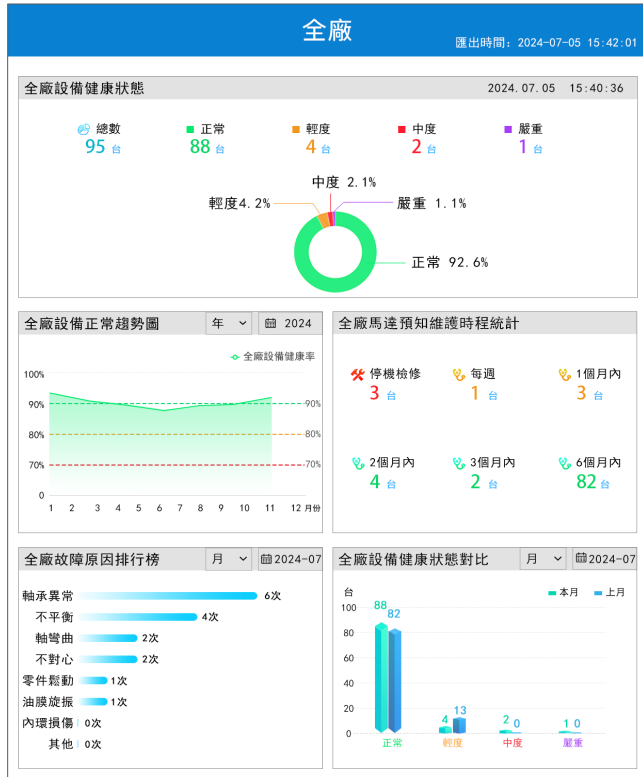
全廠

匯出時間：2024-07-05 15:42:01

全廠設備健康狀態

2024.07.05 15:40:36

總數 95 台

正常 88 台

輕度 4 台

中度 2 台

嚴重 1 台

中度 2.1%

輕度4.2%

嚴重 1.1%

正常 92.6%

全廠設備正常趨勢圖

年

2024

全廠設備健康率

100%

90%

80%

70%

0

-90%

-80%

-70%

1 2 3 4 5 6 7 8 9 10 11 12 月份

全廠馬達預知維護時程統計

停機檢修 3 台

每週 1 台

1個月內 3 台

2個月內 4 台

3個月內 2 台

6個月內 82 台

全廠故障原因排行榜

月

2024-07

軸承異常 6次

不平衡 4次

軸彎曲 2次

不對心 2次

零件鬆動 1次

油膜旋振 1次

內環損傷 0次

其他 0次

全廠設備健康狀態對比

月

2024-07

台

本月

上月

100

80

60

40

20

0

88 82

4 13

2 0

1 0

正常

輕度

中度

嚴重